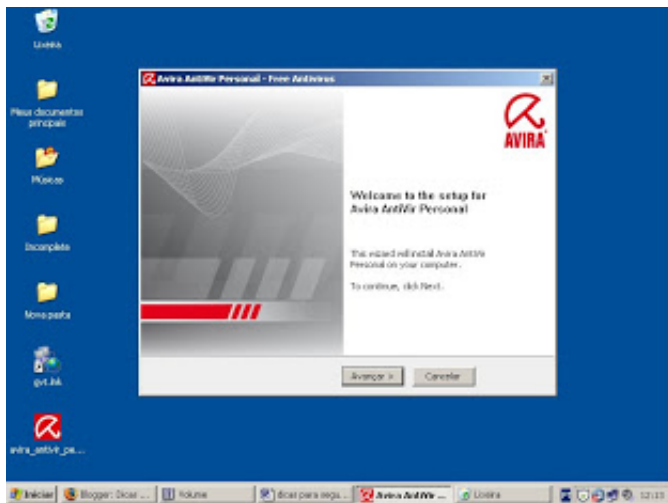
Lixeira

Meus documentos principais

Músicas

Incomplete

Nova pasta

gvt.lnk

avira_antivir_pe...

Avira AntiVir Personal - Free Antivirus

AVIRA

Welcome to the setup for Avira AntiVir Personal

This wizard will install Avira AntiVir Personal on your computer.

To continue, click Next.

Avançar >

Cancelar

Iniciar | Blogger: Dicas ... | Volume | dicas para sega... | Avira AntiVir ... | Lixeira | 12:13